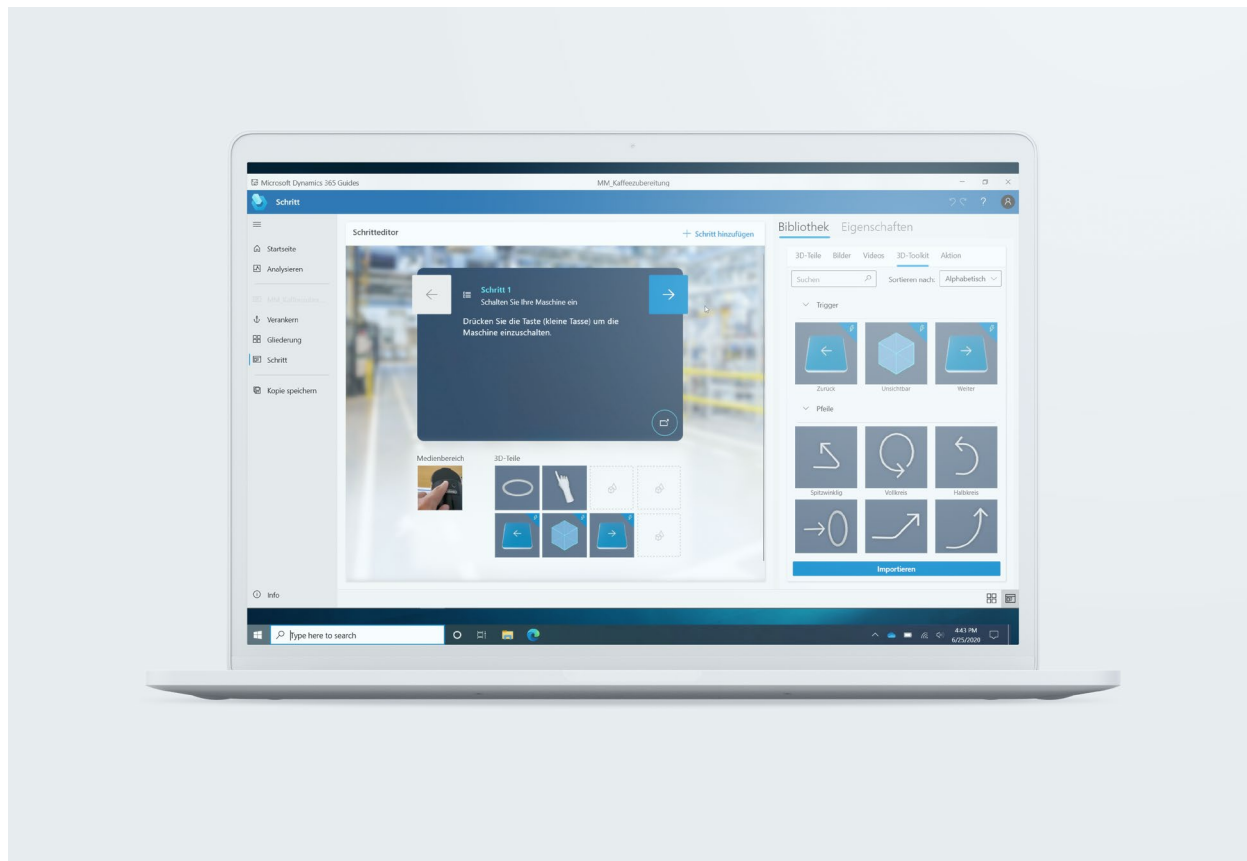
Microsoft Dynamics 365 Guides

MM_Kaffeezubereitung

Schritt

Startseite
Analysieren
MM_Kaffeez...
Verankern
Gliederung
Schritt
Kopie speichern

Info

Schritteditor

+ Schritt hinzufügen

Schritt 1
Schalten Sie Ihre Maschine ein

Drücken Sie die Taste (kleine Tasse) um die Maschine einzuschalten.

Medienbereich

3D-Teile

Bibliothek Eigenschaften

3D-Teile Bilder Videos 3D-Toolkit Aktion

Suchen

Sortieren nach: Alphabetisch

Trigger

Zurück
Unsichtbar
Weiter

Pfeile

Spitzwinklig
Vollkreis
Halbkreis

Importieren

Type here to search

4:43 PM
6/25/2020